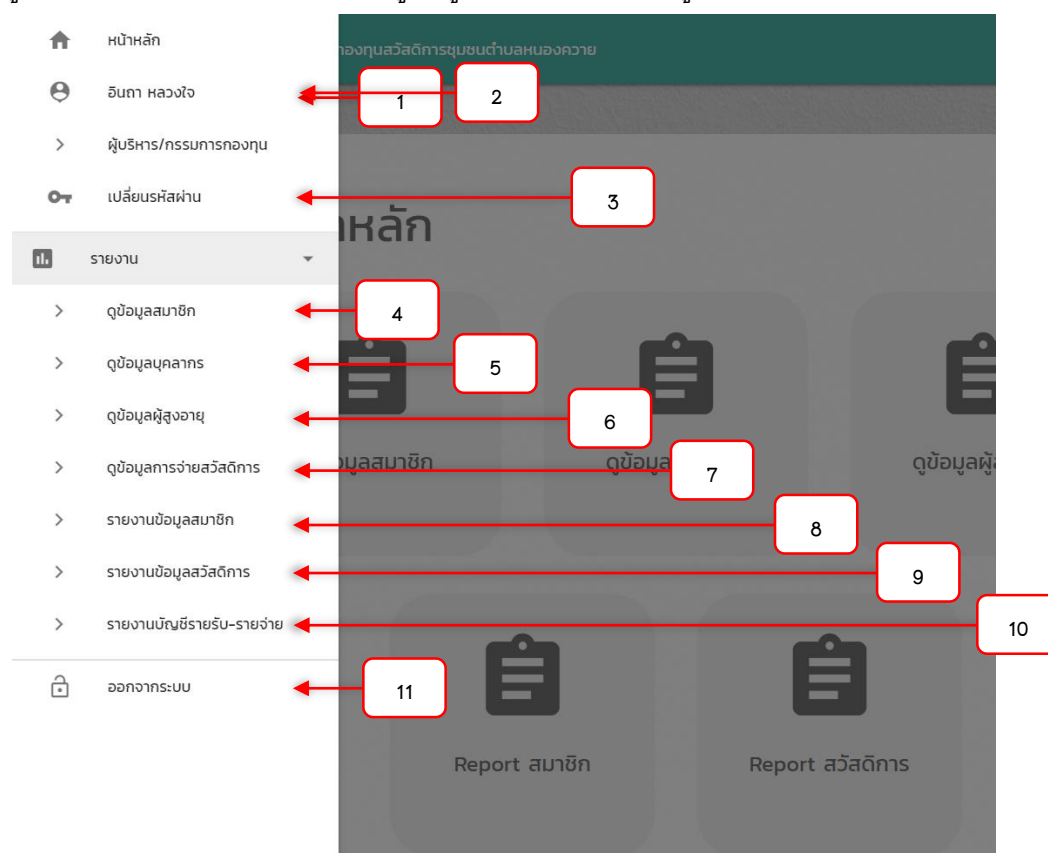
หน้าหลัก

อินถา หลวงใจ

ผู้บริหาร/กรรมการกองทุน

เปลี่ยนรหัสผ่าน

รายงาน

ดูข้อมูลสมาชิก

ดูข้อมูลบุคลากร

ดูข้อมูลผู้สูงอายุ

ดูข้อมูลการจ่ายสวัสดิการ

รายงานข้อมูลสมาชิก

รายงานข้อมูลสวัสดิการ

รายงานบัญชีรายรับ-รายจ่าย

ออกจากระบบ

1
2
3
4
5
6
7
8
9
10
11

กองทุนสวัสดิการชุมชนตำบลหนองควาย

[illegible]หลัก

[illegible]มูลสมาชิก

ดูข้อมูล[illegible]

ดูข้อมูลผู้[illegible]

Report สมาชิก

Report สวัสดิการ